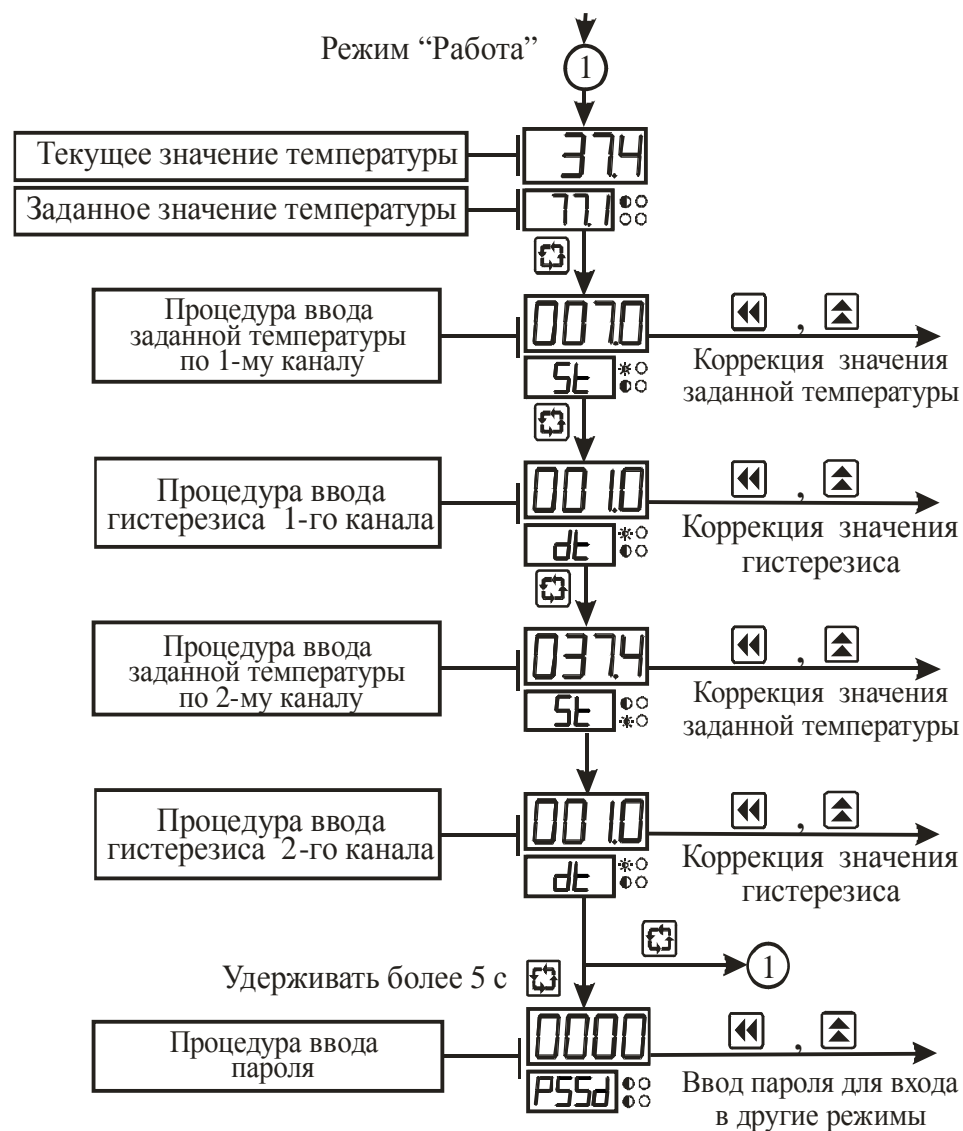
Режим "Работа"

1

Текущее значение температуры

37.4

Заданное значение температуры

77.1

Процедура ввода заданной температуры по 1-му каналу

007.0

St

Коррекция значения заданной температуры

Процедура ввода гистерезиса 1-го канала

001.0

dt

Коррекция значения гистерезиса

Процедура ввода заданной температуры по 2-му каналу

037.4

St

Коррекция значения заданной температуры

Процедура ввода гистерезиса 2-го канала

001.0

dt

Коррекция значения гистерезиса

1

Удерживать более 5 с

Процедура ввода пароля

0000

PSSd

Ввод пароля для входа в другие режимы